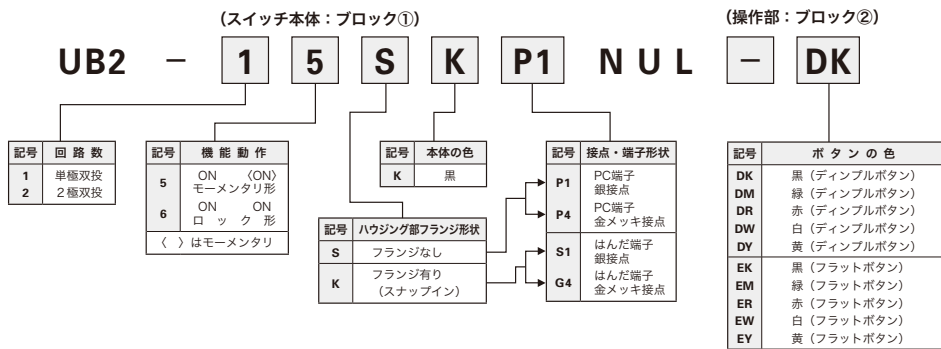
（スイッチ本体：ブロック①）

（操作部：ブロック②）

UB2 － 1 5 S K P1 N U L － DK

| 記号 | 回路数 |
|---|---|
| 1 | 単極双投 |
| 2 | 2極双投 |

| 記号 | 機能動作 |
|---|---|
| 5 | ON 〈ON〉 モーメンタリ形 |
| 6 | ON ON ロック形 |

〈 〉はモーメンタリ

| 記号 | ハウジング部フランジ形状 |
|---|---|
| S | フランジなし |
| K | フランジ有り（スナップイン） |

| 記号 | 本体の色 |
|---|---|
| K | 黒 |

| 記号 | 接点・端子形状 |
|---|---|
| P1 | PC端子 銀接点 |
| P4 | PC端子 金メッキ接点 |
| S1 | はんだ端子 銀接点 |
| G4 | はんだ端子 金メッキ接点 |

| 記号 | ボタンの色 |
|---|---|
| DK | 黒（ディンプルボタン） |
| DM | 緑（ディンプルボタン） |
| DR | 赤（ディンプルボタン） |
| DW | 白（ディンプルボタン） |
| DY | 黄（ディンプルボタン） |
| EK | 黒（フラットボタン） |
| EM | 緑（フラットボタン） |
| ER | 赤（フラットボタン） |
| EW | 白（フラットボタン） |
| EY | 黄（フラットボタン） |